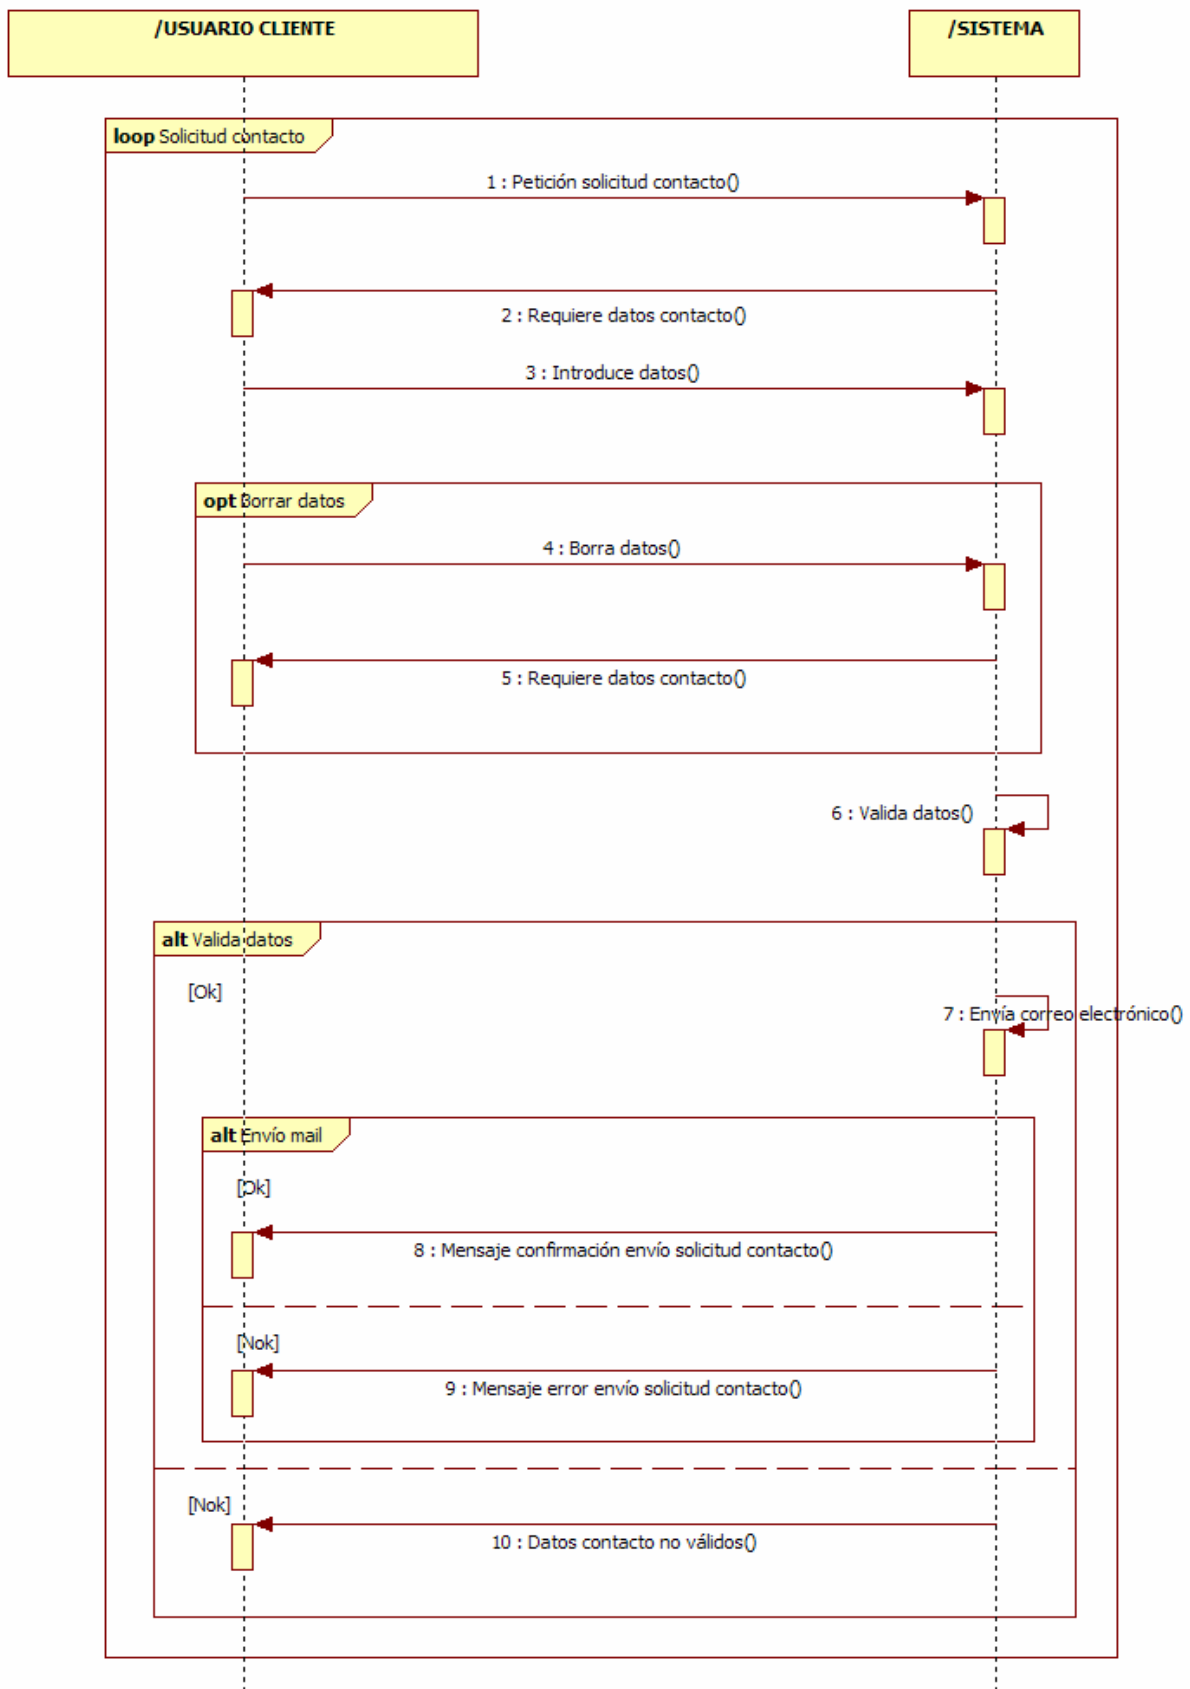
/USUARIO CLIENTE

/SISTEMA

loop Solicitud contacto

1 : Petición solicitud contacto()

2 : Requiere datos contacto()

3 : Introduce datos()

opt Borrar datos

4 : Borra datos()

5 : Requiere datos contacto()

6 : Valida datos()

alt Valida datos

[Ok]

7 : Envía correo electrónico()

alt Envío mail

[Ok]

8 : Mensaje confirmación envío solicitud contacto()

[Nok]

9 : Mensaje error envío solicitud contacto()

[Nok]

10 : Datos contacto no válidos()